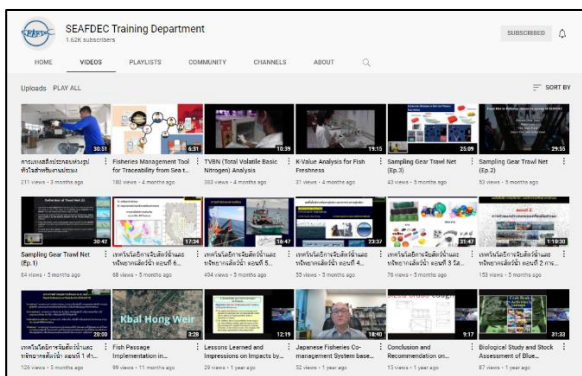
SEAFDEC Training Department
1.62K subscribers

SUBSCRIBED

HOME VIDEOS PLAYLISTS COMMUNITY CHANNELS ABOUT

Uploads PLAY ALL

SORT BY

30:51
การแนะนำการใช้งาน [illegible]
211 views • 3 months ago

6:31
Fisheries Management Tool for Traceability from Sea t...
180 views • 4 months ago

10:39
TVBN (Total Volatile Basic Nitrogen) Analysis
203 views • 4 months ago

19:15
K-Value Analysis for Fish Freshness
21 views • 4 months ago

25:09
Sampling Gear Trawl Net (Ep.3)
43 views • 5 months ago

29:55
Sampling Gear Trawl Net (Ep.2)
52 views • 5 months ago

30:42
Sampling Gear Trawl Net (Ep.1)
64 views • 5 months ago

17:34
เทคโนโลยีการจับสัตว์น้ำและ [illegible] ตอนที่ 6...
68 views • 5 months ago

16:47
เทคโนโลยีการจับสัตว์น้ำและ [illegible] ตอนที่ 5...
404 views • 5 months ago

23:37
เทคโนโลยีการจับสัตว์น้ำและ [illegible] ตอนที่ 4...
86 views • 5 months ago

21:47
เทคโนโลยีการจับสัตว์น้ำและ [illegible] ตอนที่ 3...
154 views • 5 months ago

1:12:30
เทคโนโลยีการจับสัตว์น้ำและ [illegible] ตอนที่ 2...
155 views • 5 months ago

เทคโนโลยีการจับสัตว์น้ำและ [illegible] ตอนที่ 1...
126 views • 5 months ago

Kbal Hong Weir
3:28
Fish Passage Implementation in...
99 views • 11 months ago

12:19
Lessons Learned and Impressions on Impacts by...
29 views • 1 year ago

18:40
Japanese Fisheries Co-management System base...
32 views • 1 year ago

9:17
Conclusion and Recommendation on...
13 views • 1 year ago

31:33
Biological Study and Stock Assessment of Blue...
87 views • 1 year ago